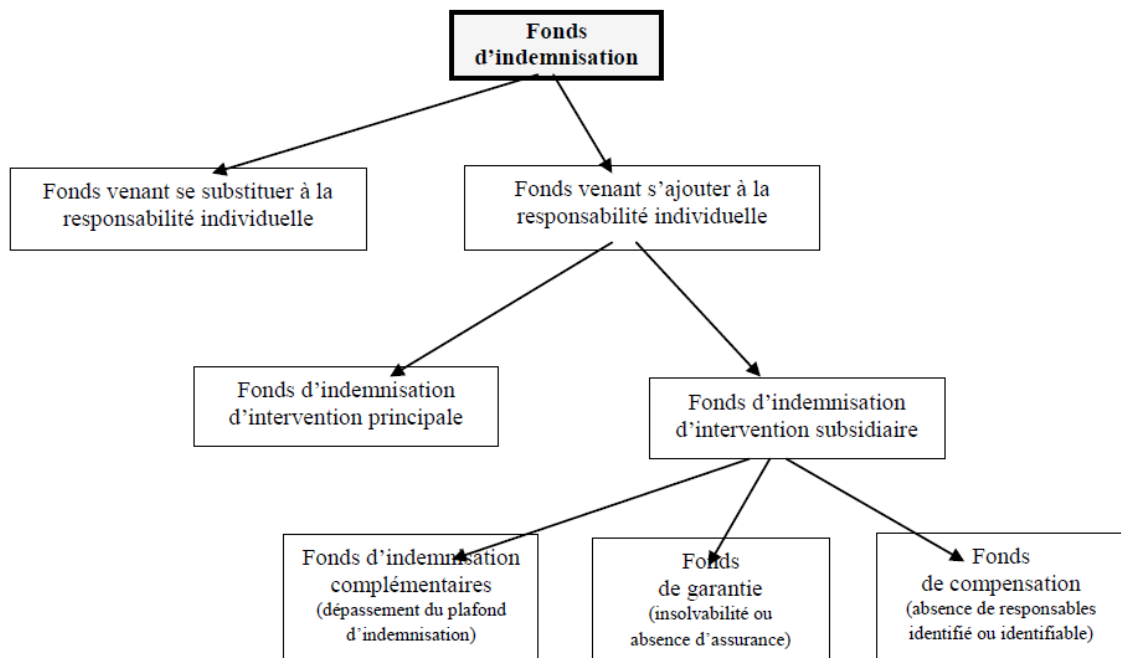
Fonds d'indemnisation

Fonds venant se substituer à la responsabilité individuelle

Fonds venant s'ajouter à la responsabilité individuelle

Fonds d'indemnisation d'intervention principale

Fonds d'indemnisation d'intervention subsidiaire

Fonds d'indemnisation complémentaires
(dépassement du plafond d'indemnisation)

Fonds de garantie
(insolvabilité ou absence d'assurance)

Fonds de compensation
(absence de responsables identifié ou identifiable)